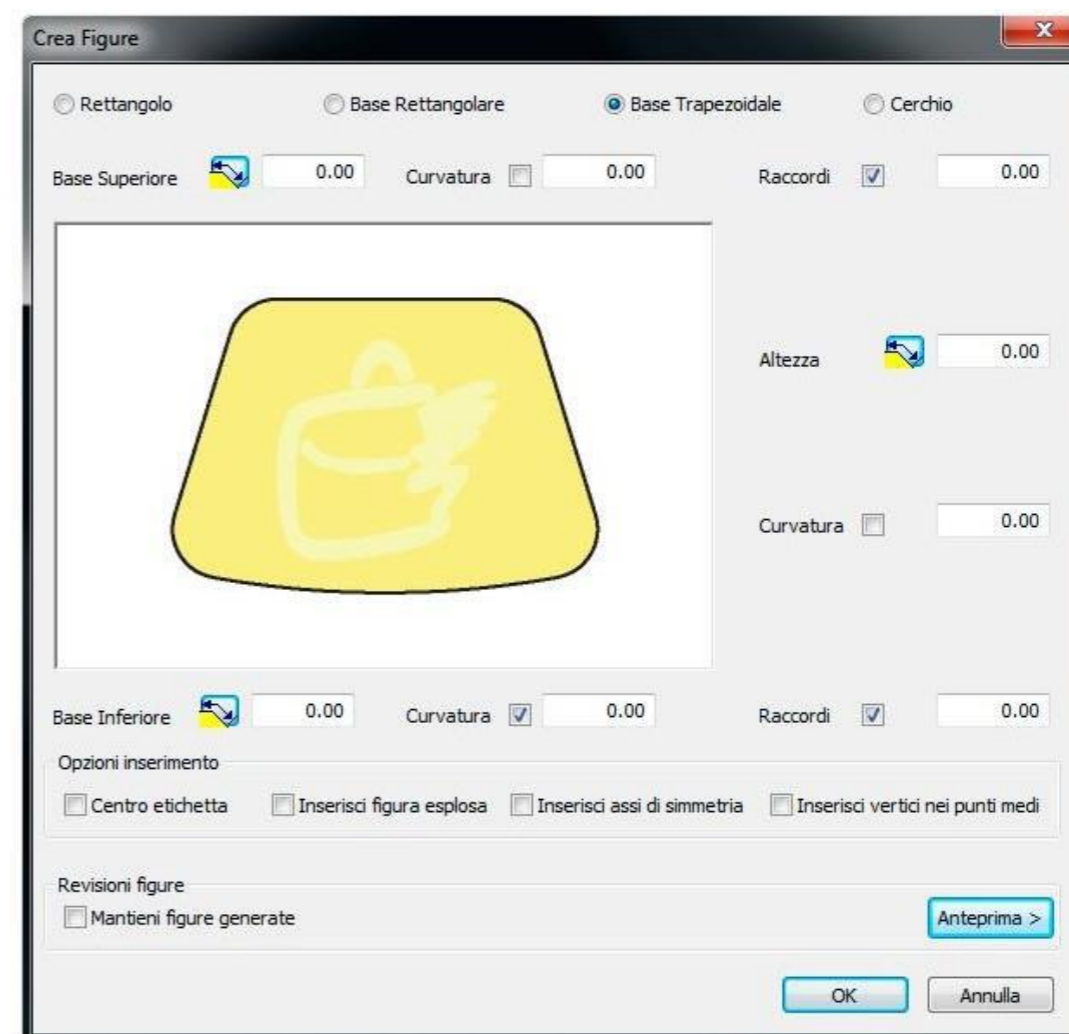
Crea Figure

Rettangolo

Base Rettangolare

Base Trapezoidale

Cerchio

Base Superiore 0.00 Curvatura 0.00 Raccordi 0.00

Altezza 0.00

Curvatura 0.00

Base Inferiore 0.00 Curvatura 0.00 Raccordi 0.00

Opzioni inserimento

Centro etichetta

Inserisci figura esplosa

Inserisci assi di simmetria

Inserisci vertici nei punti medi

Revisioni figure

Mantieni figure generate

Anteprima >

OK

Annulla